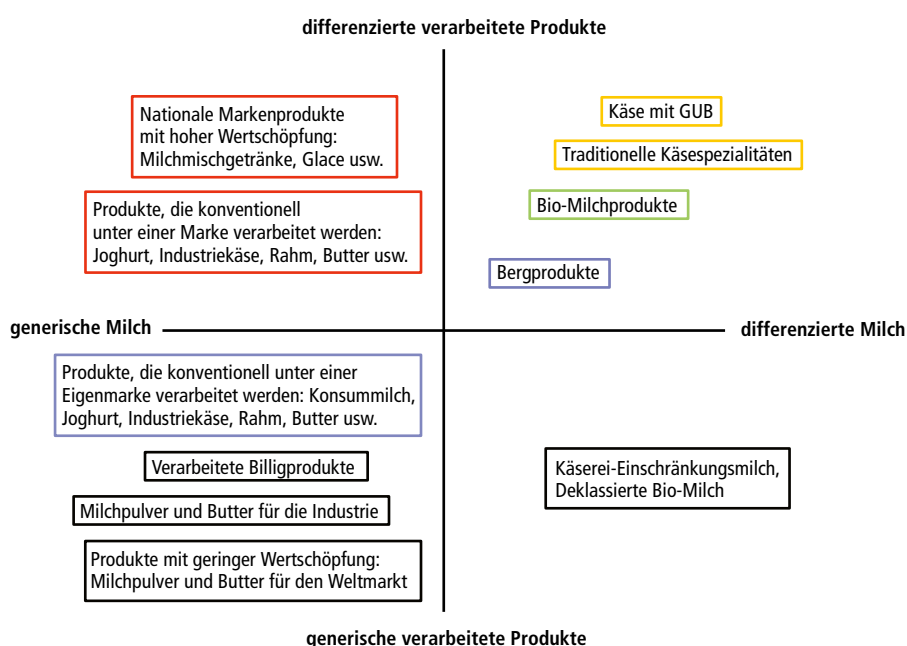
differenzierte verarbeitete Produkte

Nationale Markenprodukte mit hoher Wertschöpfung: Milchmischgetränke, Glace usw.

Käse mit GUB

Traditionelle Käsespezialitäten

Bio-Milchprodukte

Produkte, die konventionell unter einer Marke verarbeitet werden: Joghurt, Industriekäse, Rahm, Butter usw.

Bergprodukte

generische Milch

differenzierte Milch

Produkte, die konventionell unter einer Eigenmarke verarbeitet werden: Konsummilch, Joghurt, Industriekäse, Rahm, Butter usw.

Verarbeitete Billigprodukte

Käserei-Einschränkungsmilch, Deklassierte Bio-Milch

Milchpulver und Butter für die Industrie

Produkte mit geringer Wertschöpfung: Milchpulver und Butter für den Weltmarkt

generische verarbeitete Produkte